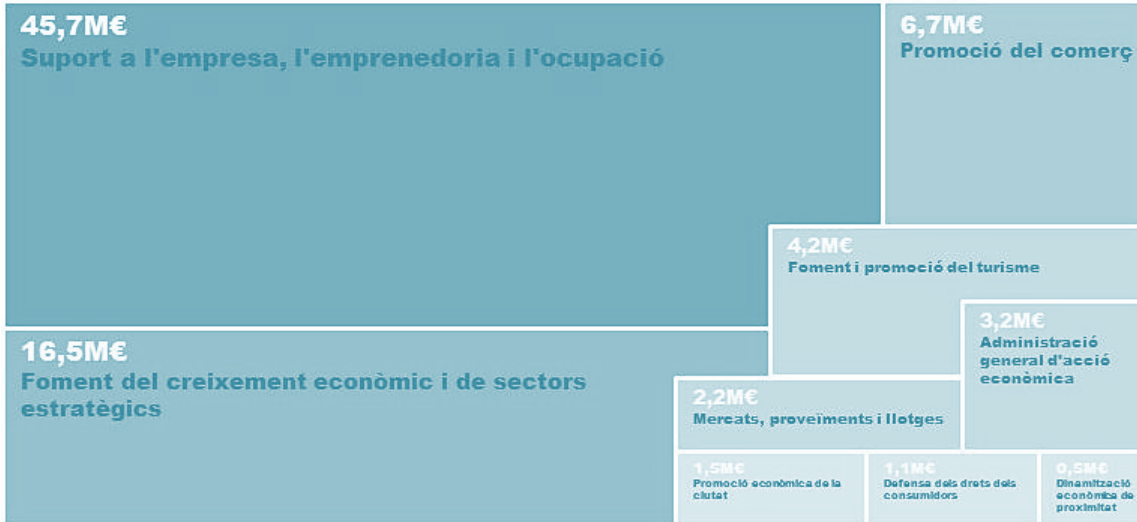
45,7M€
Suport a l'empresa, l'emprenedoria i l'ocupació

6,7M€
Promoció del comerç

4,2M€
Foment i promoció del turisme

3,2M€
Administració general d'acció econòmica

16,5M€
Foment del creixement econòmic i de sectors estratègics

2,2M€
Mercats, proveïments i llotges

1,5M€
Promoció econòmica de la ciutat

1,1M€
Defensa dels drets dels consumidors

0,5M€
Dinamització econòmica de proximitat